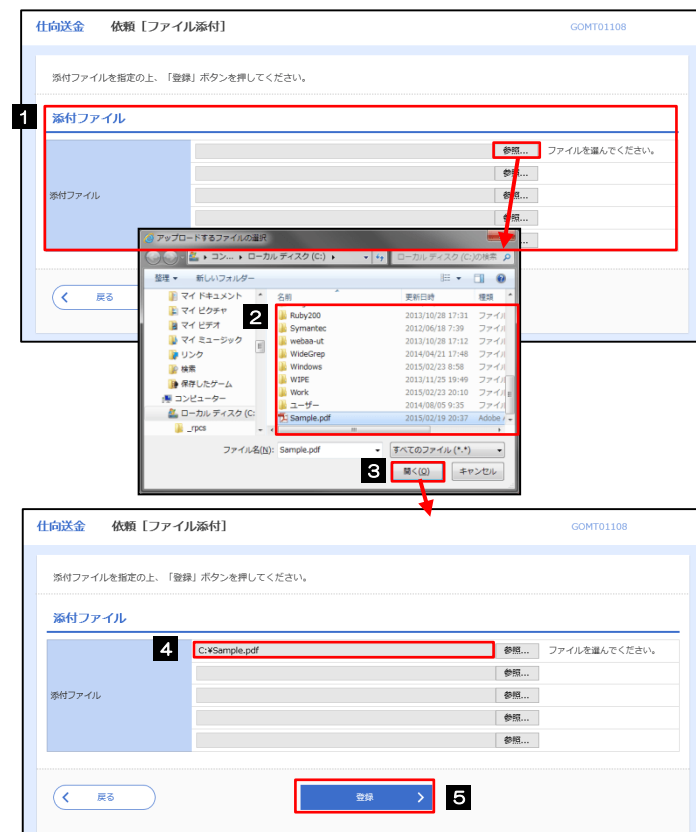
仕向送金　依頼［ファイル添付］　GOMT01108

添付ファイルを指定の上、「登録」ボタンを押してください。

1

添付ファイル

| 添付ファイル | 参照... ファイルを選んでください。 |
|---|---|
| | 参照... |
| | 参照... |
| | 参照... |
| | 参照... |

戻る

アップロードするファイルの選択

コン... ▸ ローカル ディスク (C:) ▸

ローカル ディスク (C:)の検索

整理 ▾　新しいフォルダー

マイ ドキュメント
マイ ピクチャ
マイ ビデオ
マイ ミュージック
リンク
検索
保存したゲーム
コンピューター
ローカル ディスク (C:
_rpcs

2

| 名前 | 更新日時 | 種類 |
|---|---|---|
| Ruby200 | 2013/10/28 17:31 | ファイル |
| Symantec | 2012/06/18 7:39 | ファイル |
| webaa-ut | 2013/10/28 17:12 | ファイル |
| WideGrep | 2014/04/21 17:48 | ファイル |
| Windows | 2015/02/23 8:58 | ファイル |
| WIPE | 2013/11/25 19:49 | ファイル |
| Work | 2015/02/23 20:10 | ファイル |
| ユーザー | 2014/08/05 9:35 | ファイル |
| Sample.pdf | 2015/02/19 20:37 | Adobe |

ファイル名(N): Sample.pdf　すべてのファイル (*.*)

3

開く(O)　キャンセル

仕向送金　依頼［ファイル添付］　GOMT01108

添付ファイルを指定の上、「登録」ボタンを押してください。

添付ファイル

4

| 添付ファイル | C:¥Sample.pdf　参照... ファイルを選んでください。 |
|---|---|
| | 参照... |
| | 参照... |
| | 参照... |
| | 参照... |

戻る

登録

5